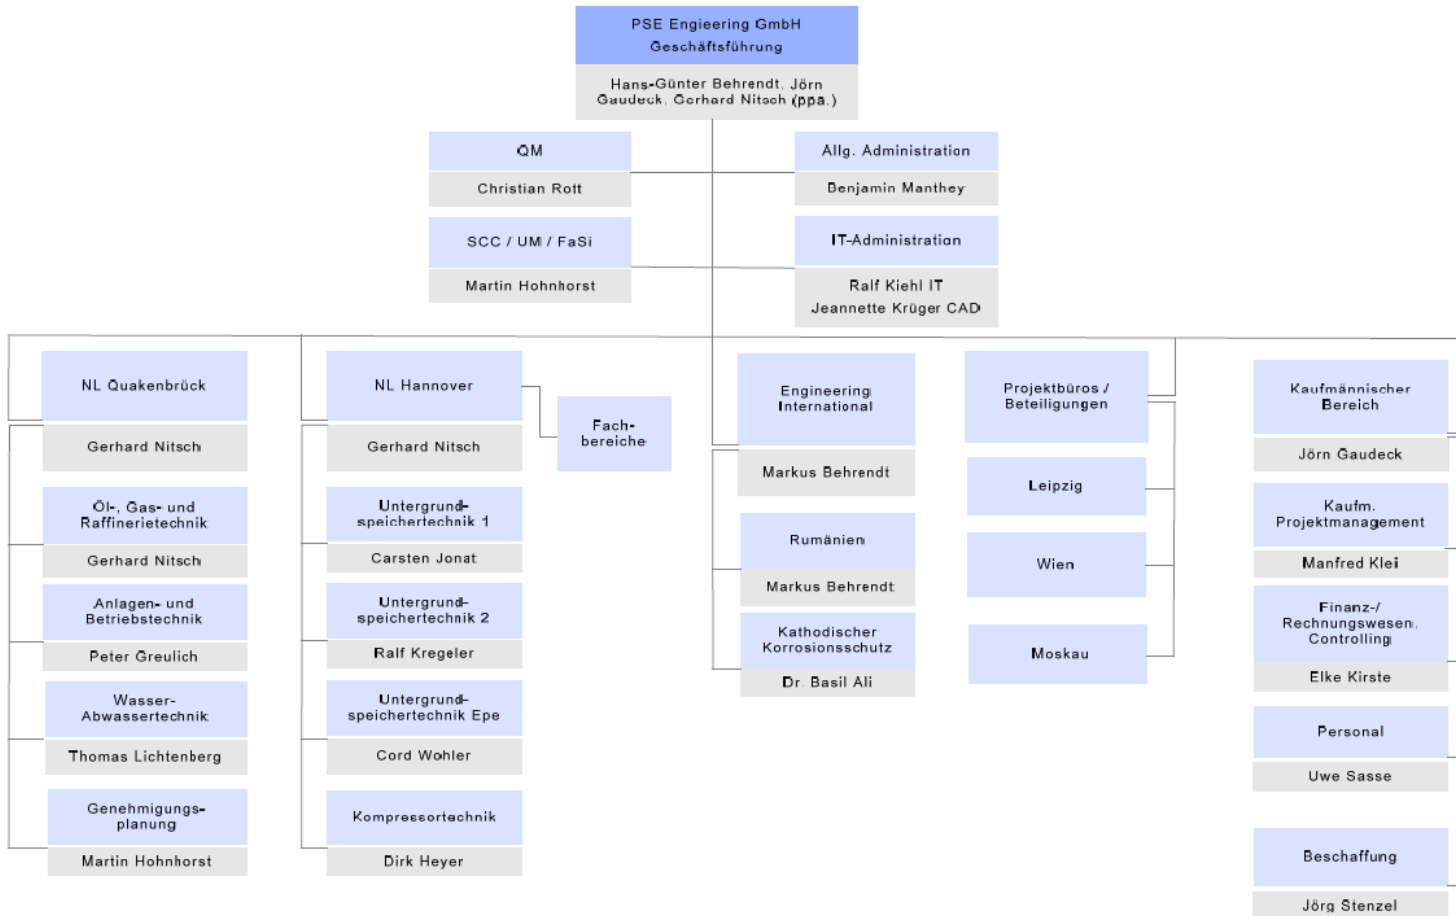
PSE Engieering GmbH
Geschäftsführung

Hans-Günter Behrendt, Jörn Gaudeck, Gerhard Nitsch (ppa.)

QM

Christian Rott

SCC / UM / FaSi

Martin Hohnhorst

Allg. Administration

Benjamin Manthey

IT-Administration

Ralf Kiehl IT
Jeannette Krüger CAD

NL Quakenbrück

Gerhard Nitsch

Öl-, Gas- und Raffinerietechnik

Gerhard Nitsch

Anlagen- und Betriebstechnik

Peter Greulich

Wasser-Abwassertechnik

Thomas Lichtenberg

Genehmigungs-planung

Martin Hohnhorst

NL Hannover

Gerhard Nitsch

Untergrund-speichertechnik 1

Carsten Jonat

Untergrund-speichertechnik 2

Ralf Kregeler

Untergrund-speichertechnik Epe

Cord Wohler

Kompressortechnik

Dirk Heyer

Fach-bereiche

Engineering International

Markus Behrendt

Rumänien

Markus Behrendt

Kathodischer Korrosionsschutz

Dr. Basil Ali

Projektbüros / Beteiligungen

Leipzig

Wien

Moskau

Kaufmännischer Bereich

Jörn Gaudeck

Kaufm. Projektmanagement

Manfred Klei

Finanz-/ Rechnungswesen, Controlling

Elke Kirste

Personal

Uwe Sasse

Beschaffung

Jörg Stenzel